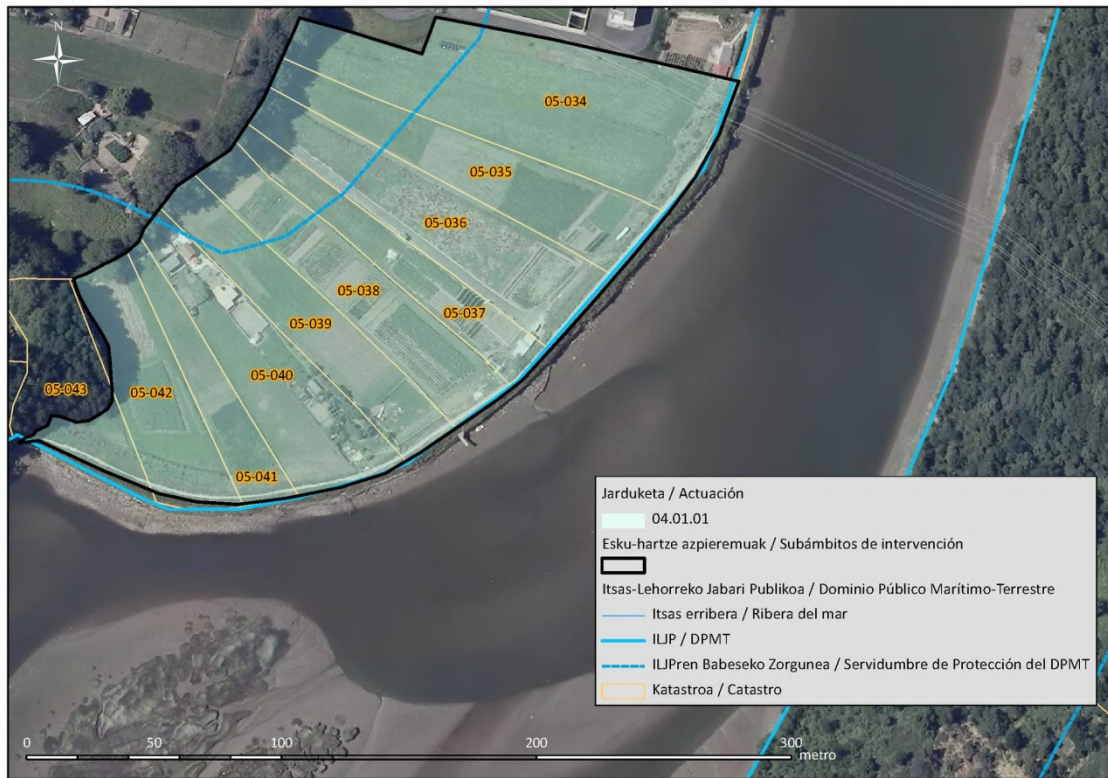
N

05-034

05-035

05-036

05-038

05-037

05-039

05-040

05-042

05-043

05-041

Jarduketa / Actuación

04.01.01

Esku-hartze azpieremuak / Subámbitos de intervención

Itsas-Lehorreko Jabari Publikoa / Dominio Público Marítimo-Terrestre

Itsas erribera / Ribera del mar

ILJP / DPMT

ILJPren Babeseko Zorgunea / Servidumbre de Protección del DPMT

Katastroa / Catastro

0 50 100 200 300 metro